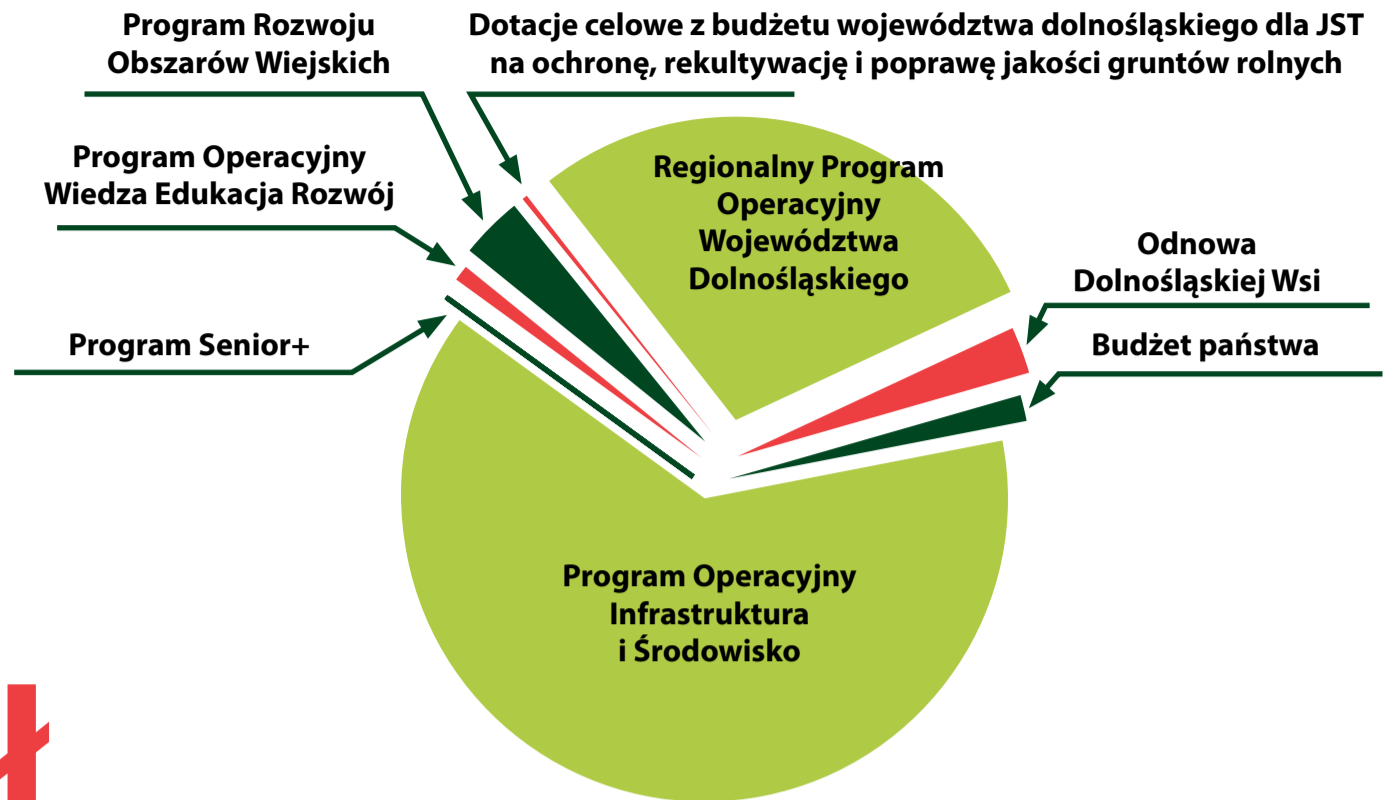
Program Rozwoju Obszarów Wiejskich

Dotacje celowe z budżetu województwa dolnośląskiego dla JST na ochronę, rekultywację i poprawę jakości gruntów rolnych

Program Operacyjny Wiedza Edukacja Rozwój

Regionalny Program Operacyjny Województwa Dolnośląskiego

Odnowa Dolnośląskiej Wsi

Program Senior+

Budżet państwa

Program Operacyjny Infrastruktura i Środowisko